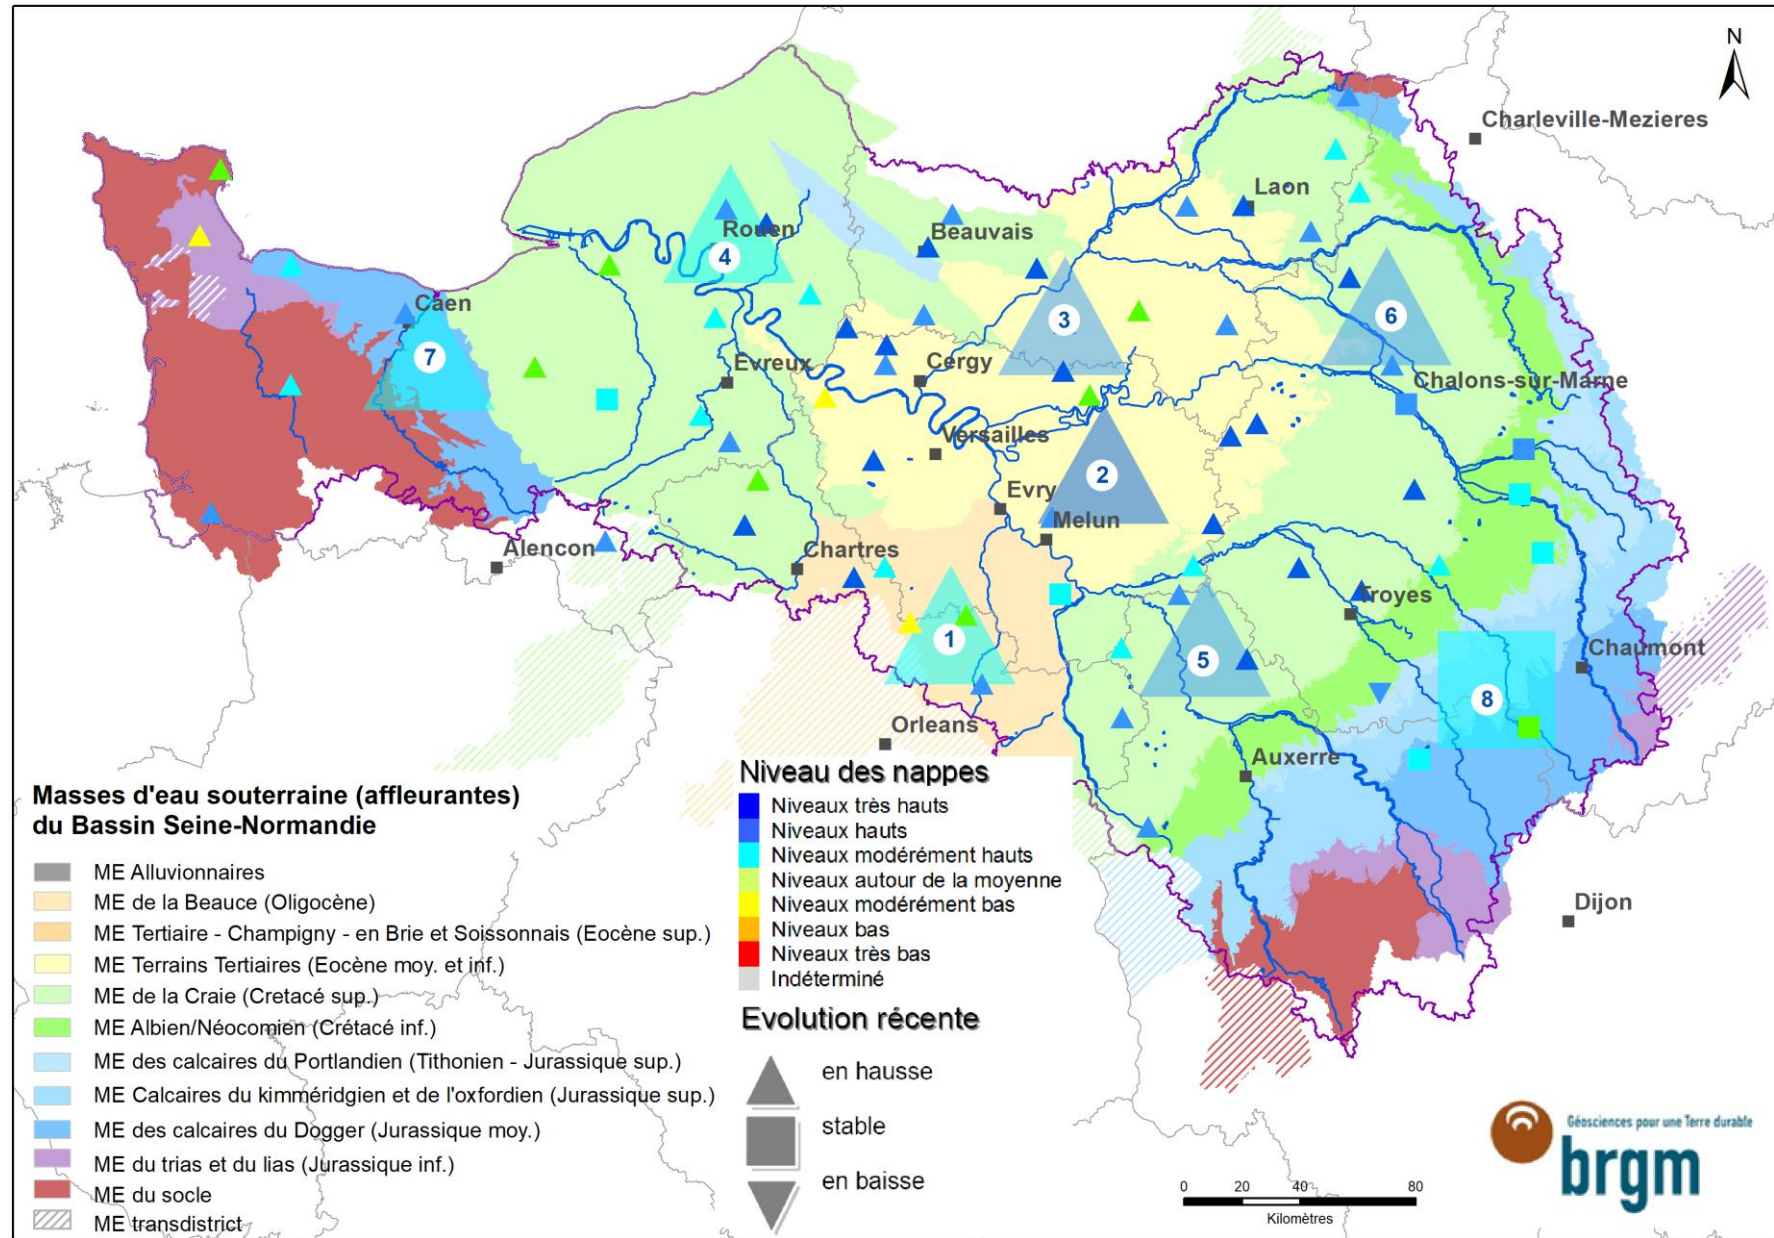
N

Charleville-Mezieres

Laon

Rouen

4

Beauvais

Caen

3

6

7

Evreux

Cergy

Chalons-sur-Marne

Versailles

2

Evry

Melun

Alencon

Chartres

Troyes

1

5

Chaumont

8

Orleans

Auxerre

Dijon

Masses d'eau souterraine (affleurantes) du Bassin Seine-Normandie

ME Alluvionnaires
ME de la Beauce (Oligocène)
ME Tertiaire - Champigny - en Brie et Soissonnais (Eocène sup.)
ME Terrains Tertiaires (Eocène moy. et inf.)
ME de la Craie (Cretacé sup.)
ME Albien/Néocomien (Crétacé inf.)
ME des calcaires du Portlandien (Tithonien - Jurassique sup.)
ME Calcaires du kimméridgien et de l'oxfordien (Jurassique sup.)
ME des calcaires du Dogger (Jurassique moy.)
ME du trias et du lias (Jurassique inf.)
ME du socle
ME transdistrict

Niveau des nappes
Niveaux très hauts
Niveaux hauts
Niveaux modérément hauts
Niveaux autour de la moyenne
Niveaux modérément bas
Niveaux bas
Niveaux très bas
Indéterminé

Evolution récente
en hausse
stable
en baisse

0 20 40 80
Kilomètres

Géosciences pour une Terre durable
brgm